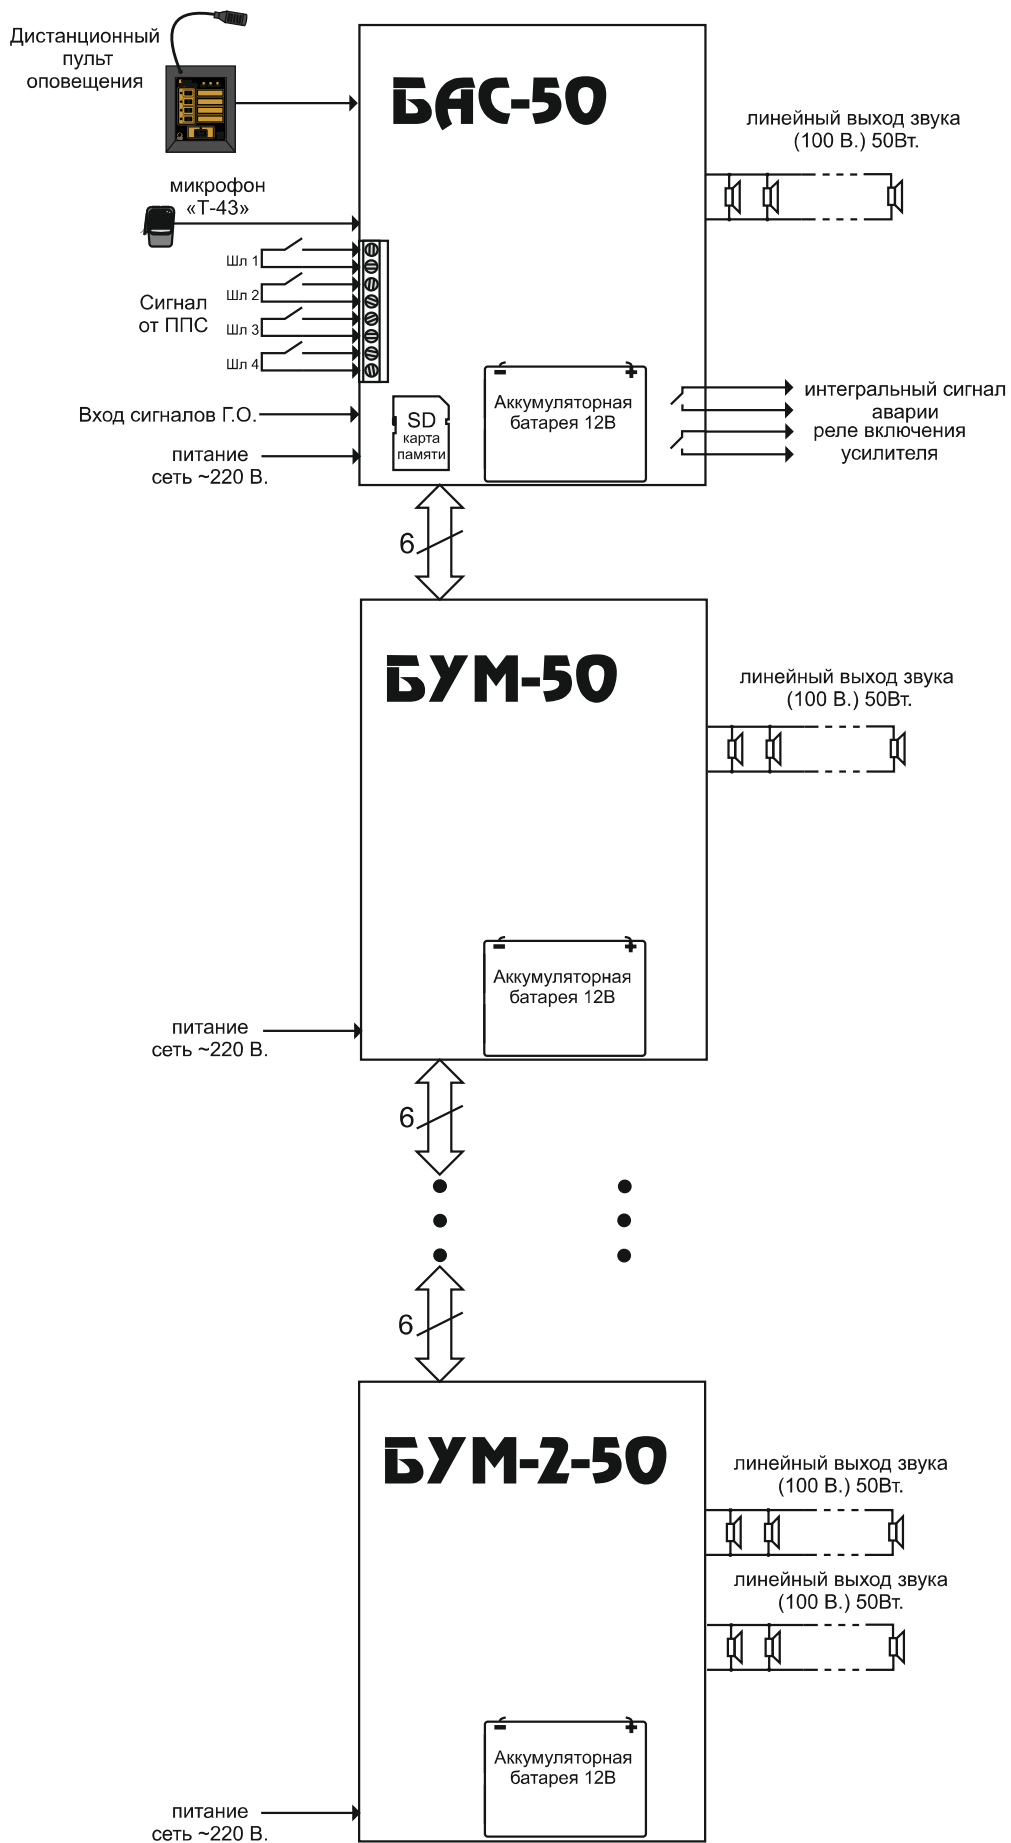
Дистанционный пульт оповещения

БАС-50

линейный выход звука (100 В.) 50Вт.

микрофон «Т-43»

Шл 1
Шл 2
Сигнал от ППС
Шл 3
Шл 4

–
+
Аккумуляторная батарея 12В

интегральный сигнал аварии
реле включения усилителя

Вход сигналов Г.О.

SD
карта памяти

питание сеть ~220 В.

6

БУМ-50

линейный выход звука (100 В.) 50Вт.

–
+
Аккумуляторная батарея 12В

питание сеть ~220 В.

6

6

БУМ-2-50

линейный выход звука (100 В.) 50Вт.

линейный выход звука (100 В.) 50Вт.

–
+
Аккумуляторная батарея 12В

питание сеть ~220 В.